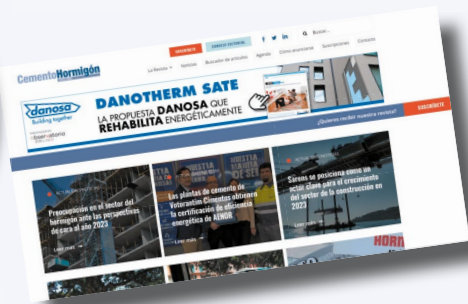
SUSCRÍBETE   SERVICIO EDITORIAL   Buscar...

CementoHormigón

La Revista   Noticias   Buscador de artículos   Agenda   Cómo anunciarse   Suscripciones   Contacto

danosa
Building together

DANOTHERM SATE
LA PROPUESTA DANOSA QUE REHABILITA ENERGÉTICAMENTE

¿Quieres recibir nuestra revista?   SUSCRÍBETE

Preocupación en el sector del hormigón ante las perspectivas de cara al año 2023
Leer más

Las plantas de cemento de Votorantim Cimentos obtienen la certificación de eficiencia energética de AENOR
Leer más

Sarens se posiciona como un actor clave para el crecimiento del sector de la construcción en 2023
Leer más

HORM